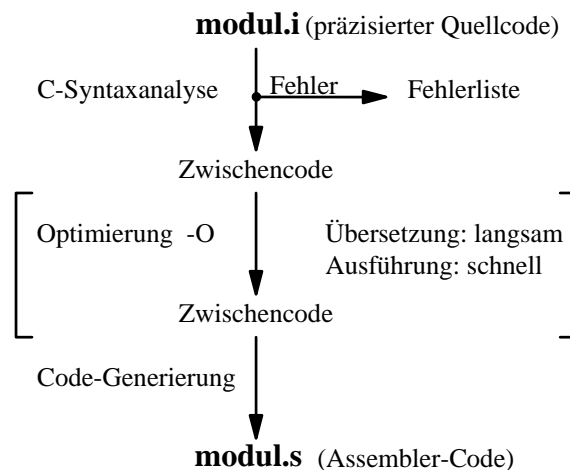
**modul.i** (präzisierter Quellcode)

C-Syntaxanalyse

Fehler

Fehlerliste

Zwischencode

Optimierung -O

Übersetzung: langsam
Ausführung: schnell

Zwischencode

Code-Generierung

**modul.s** (Assembler-Code)